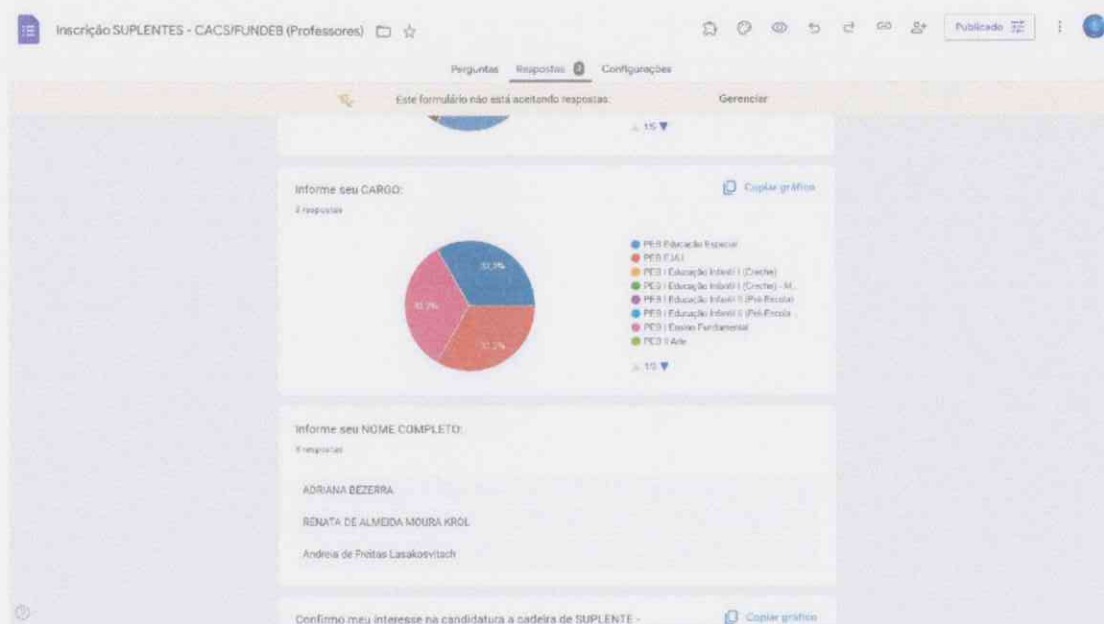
Inscrição SUPLENTES - CACS/FUNDEB (Professores)

Publicado

Perguntas Respostas 3 Configurações

Este formulário não está aceitando respostas. Gerenciar

1/5

Informe seu CARGO:

3 respostas

Copiar gráfico

33,3%

33,3%

33,3%

PEB Educação Especial
PEB EJA I
PEB I Educação Infantil I (Creche)
PEB I Educação Infantil I (Creche) - M...
PEB I Educação Infantil II (Pré-Escola)
PEB I Educação Infantil II (Pré-Escola...
PEB I Ensino Fundamental
PEB II Arte

1/3

Informe seu NOME COMPLETO:

3 respostas

ADRIANA BEZERRA

RENATA DE ALMEIDA MOURA KROL

Andreia de Freitas Lasakosvitsch

Confirmo meu interesse na candidatura a cadeira de SUPLENTE -

Copiar gráfico